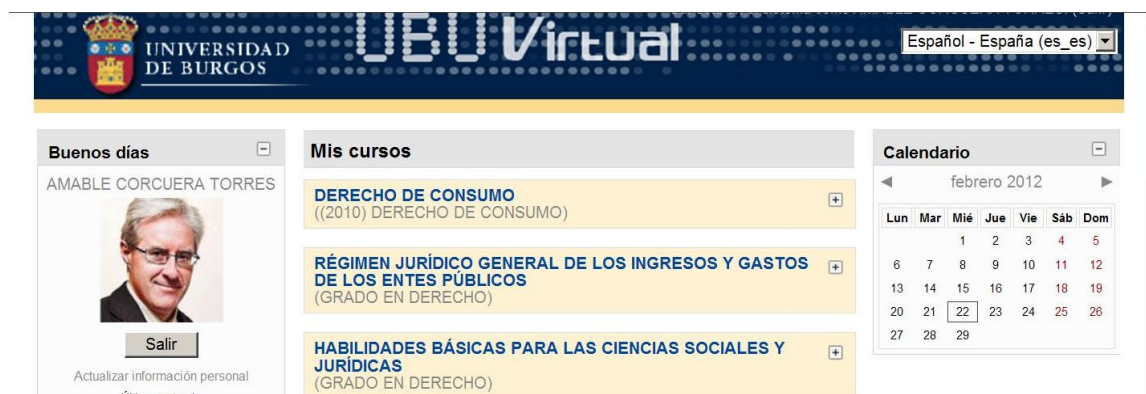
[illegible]

UNIVERSIDAD DE BURGOS

UBU Virtual

Español - España (es_es)

Buenos días

AMABLE CORCUERA TORRES

Salir

Actualizar información personal

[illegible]

Mis cursos

DERECHO DE CONSUMO
((2010) DERECHO DE CONSUMO)

RÉGIMEN JURÍDICO GENERAL DE LOS INGRESOS Y GASTOS DE LOS ENTES PÚBLICOS
(GRADO EN DERECHO)

HABILIDADES BÁSICAS PARA LAS CIENCIAS SOCIALES Y JURÍDICAS
(GRADO EN DERECHO)

Calendario

◄ febrero 2012 ►

| Lun | Mar | Mié | Jue | Vie | Sáb | Dom |
|---|---|---|---|---|---|---|
| | | 1 | 2 | 3 | 4 | 5 |
| 6 | 7 | 8 | 9 | 10 | 11 | 12 |
| 13 | 14 | 15 | 16 | 17 | 18 | 19 |
| 20 | 21 | 22 | 23 | 24 | 25 | 26 |
| 27 | 28 | 29 | | | | |